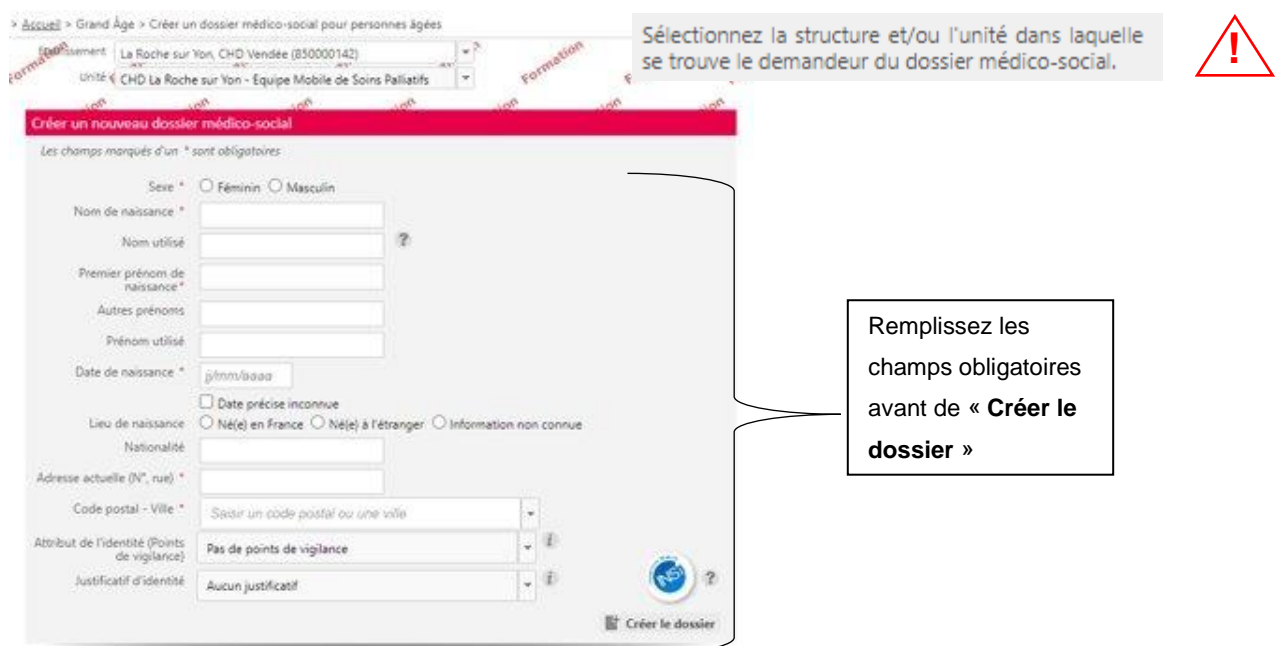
> Accueil > Grand Âge > Créer un dossier médico-social pour personnes âgées

Établissement La Roche sur Yon, CHD Vendée (850000142)

Unité CHD La Roche sur Yon - Equipe Mobile de Soins Palliatifs

Formation Formation Formation

Sélectionnez la structure et/ou l'unité dans laquelle se trouve le demandeur du dossier médico-social.

!

Créer un nouveau dossier médico-social

Les champs marqués d'un * sont obligatoires

Sexe * Féminin Masculin

Nom de naissance *

Nom utilisé ?

Premier prénom de naissance*

Autres prénoms

Prénom utilisé

Date de naissance * jj/mm/aaaa

Date précise inconnue

Lieu de naissance Né(e) en France Né(e) à l'étranger Information non connue

Nationalité

Adresse actuelle (N°, rue) *

Code postal - Ville * Saisir un code postal ou une ville

Attribut de l'identité (Points de vigilance) Pas de points de vigilance

Justificatif d'identité Aucun justificatif

INS ?

Créer le dossier

Remplissez les champs obligatoires avant de « **Créer le dossier** »